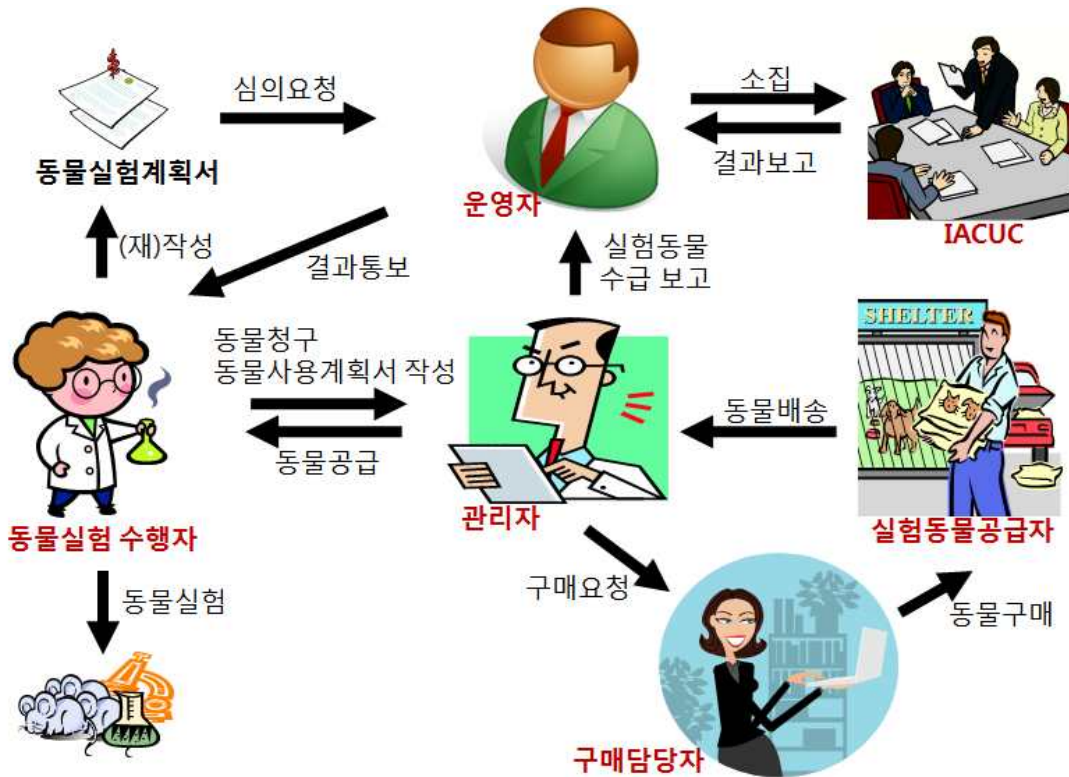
동물실험계획서

심의요청

운영자

소집

결과보고

IACUC

(재)작성

결과통보

실험동물
수급 보고

동물청구
동물사용계획서 작성

동물공급

SHELTER

동물배송

동물실험 수행자

관리자

실험동물공급자

동물실험

구매요청

동물구매

구매담당자